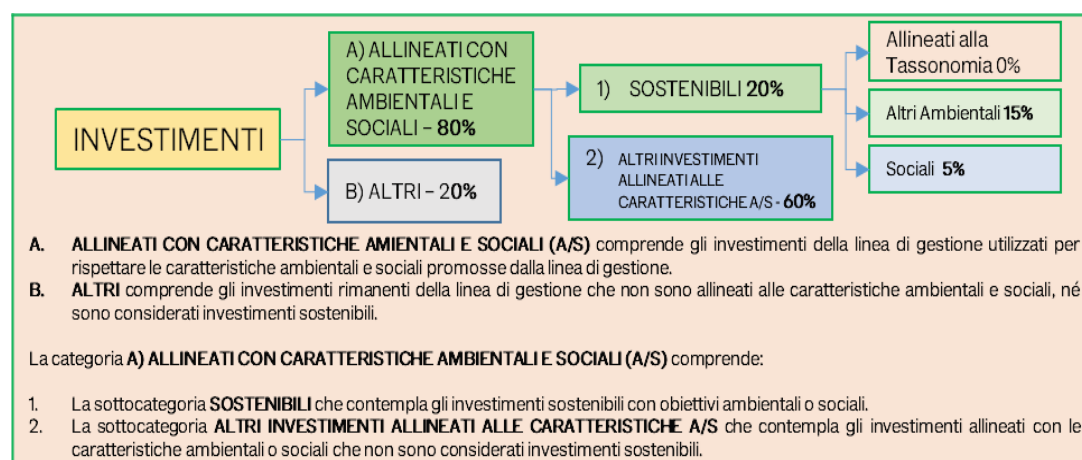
INVESTIMENTI

A) ALLINEATI CON CARATTERISTICHE AMBIENTALI E SOCIALI – 80%

B) ALTRI – 20%

1) SOSTENIBILI 20%

2) ALTRI INVESTIMENTI ALLINEATI ALLE CARATTERISTICHE A/S - 60%

Allineati alla Tassonomia 0%

Altri Ambientali 15%

Sociali 5%

A. ALLINEATI CON CARATTERISTICHE AMIENTALI E SOCIALI (A/S) comprende gli investimenti della linea di gestione utilizzati per rispettare le caratteristiche ambientali e sociali promosse dalla linea di gestione.

B. ALTRI comprende gli investimenti rimanenti della linea di gestione che non sono allineati alle caratteristiche ambientali e sociali, né sono considerati investimenti sostenibili.

La categoria A) ALLINEATI CON CARATTERISTICHE AMBIENTALI E SOCIALI (A/S) comprende:

1. La sottocategoria SOSTENIBILI che contempla gli investimenti sostenibili con obiettivi ambientali o sociali.
2. La sottocategoria ALTRI INVESTIMENTI ALLINEATI ALLE CARATTERISTICHE A/S che contempla gli investimenti allineati con le caratteristiche ambientali o sociali che non sono considerati investimenti sostenibili.